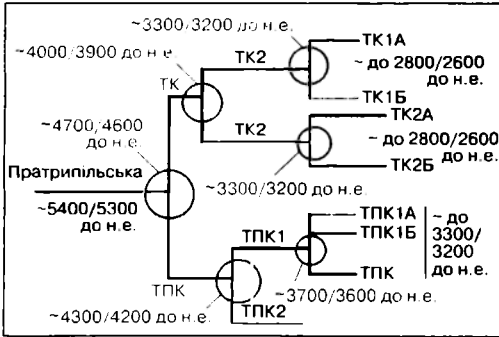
~3300/3200 до н.е.
~4000/3900 до н.е.
ТК
ТК2
ТК1А
~ до 2800/2600 до н.е.
ТК1Б
~4700/4600 до н.е.
ТК2
ТК2А
~ до 2800/2600 до н.е.
Пратрипільська
ТК2Б
~3300/3200 до н.е.
~5400/5300 до н.е.
ТПК1
ТПК1А
ТПК1Б
ТПК
~ до 3300/3200 до н.е.
ТПК
~3700/3600 до н.е.
~4300/4200 до н.е.
ТПК2